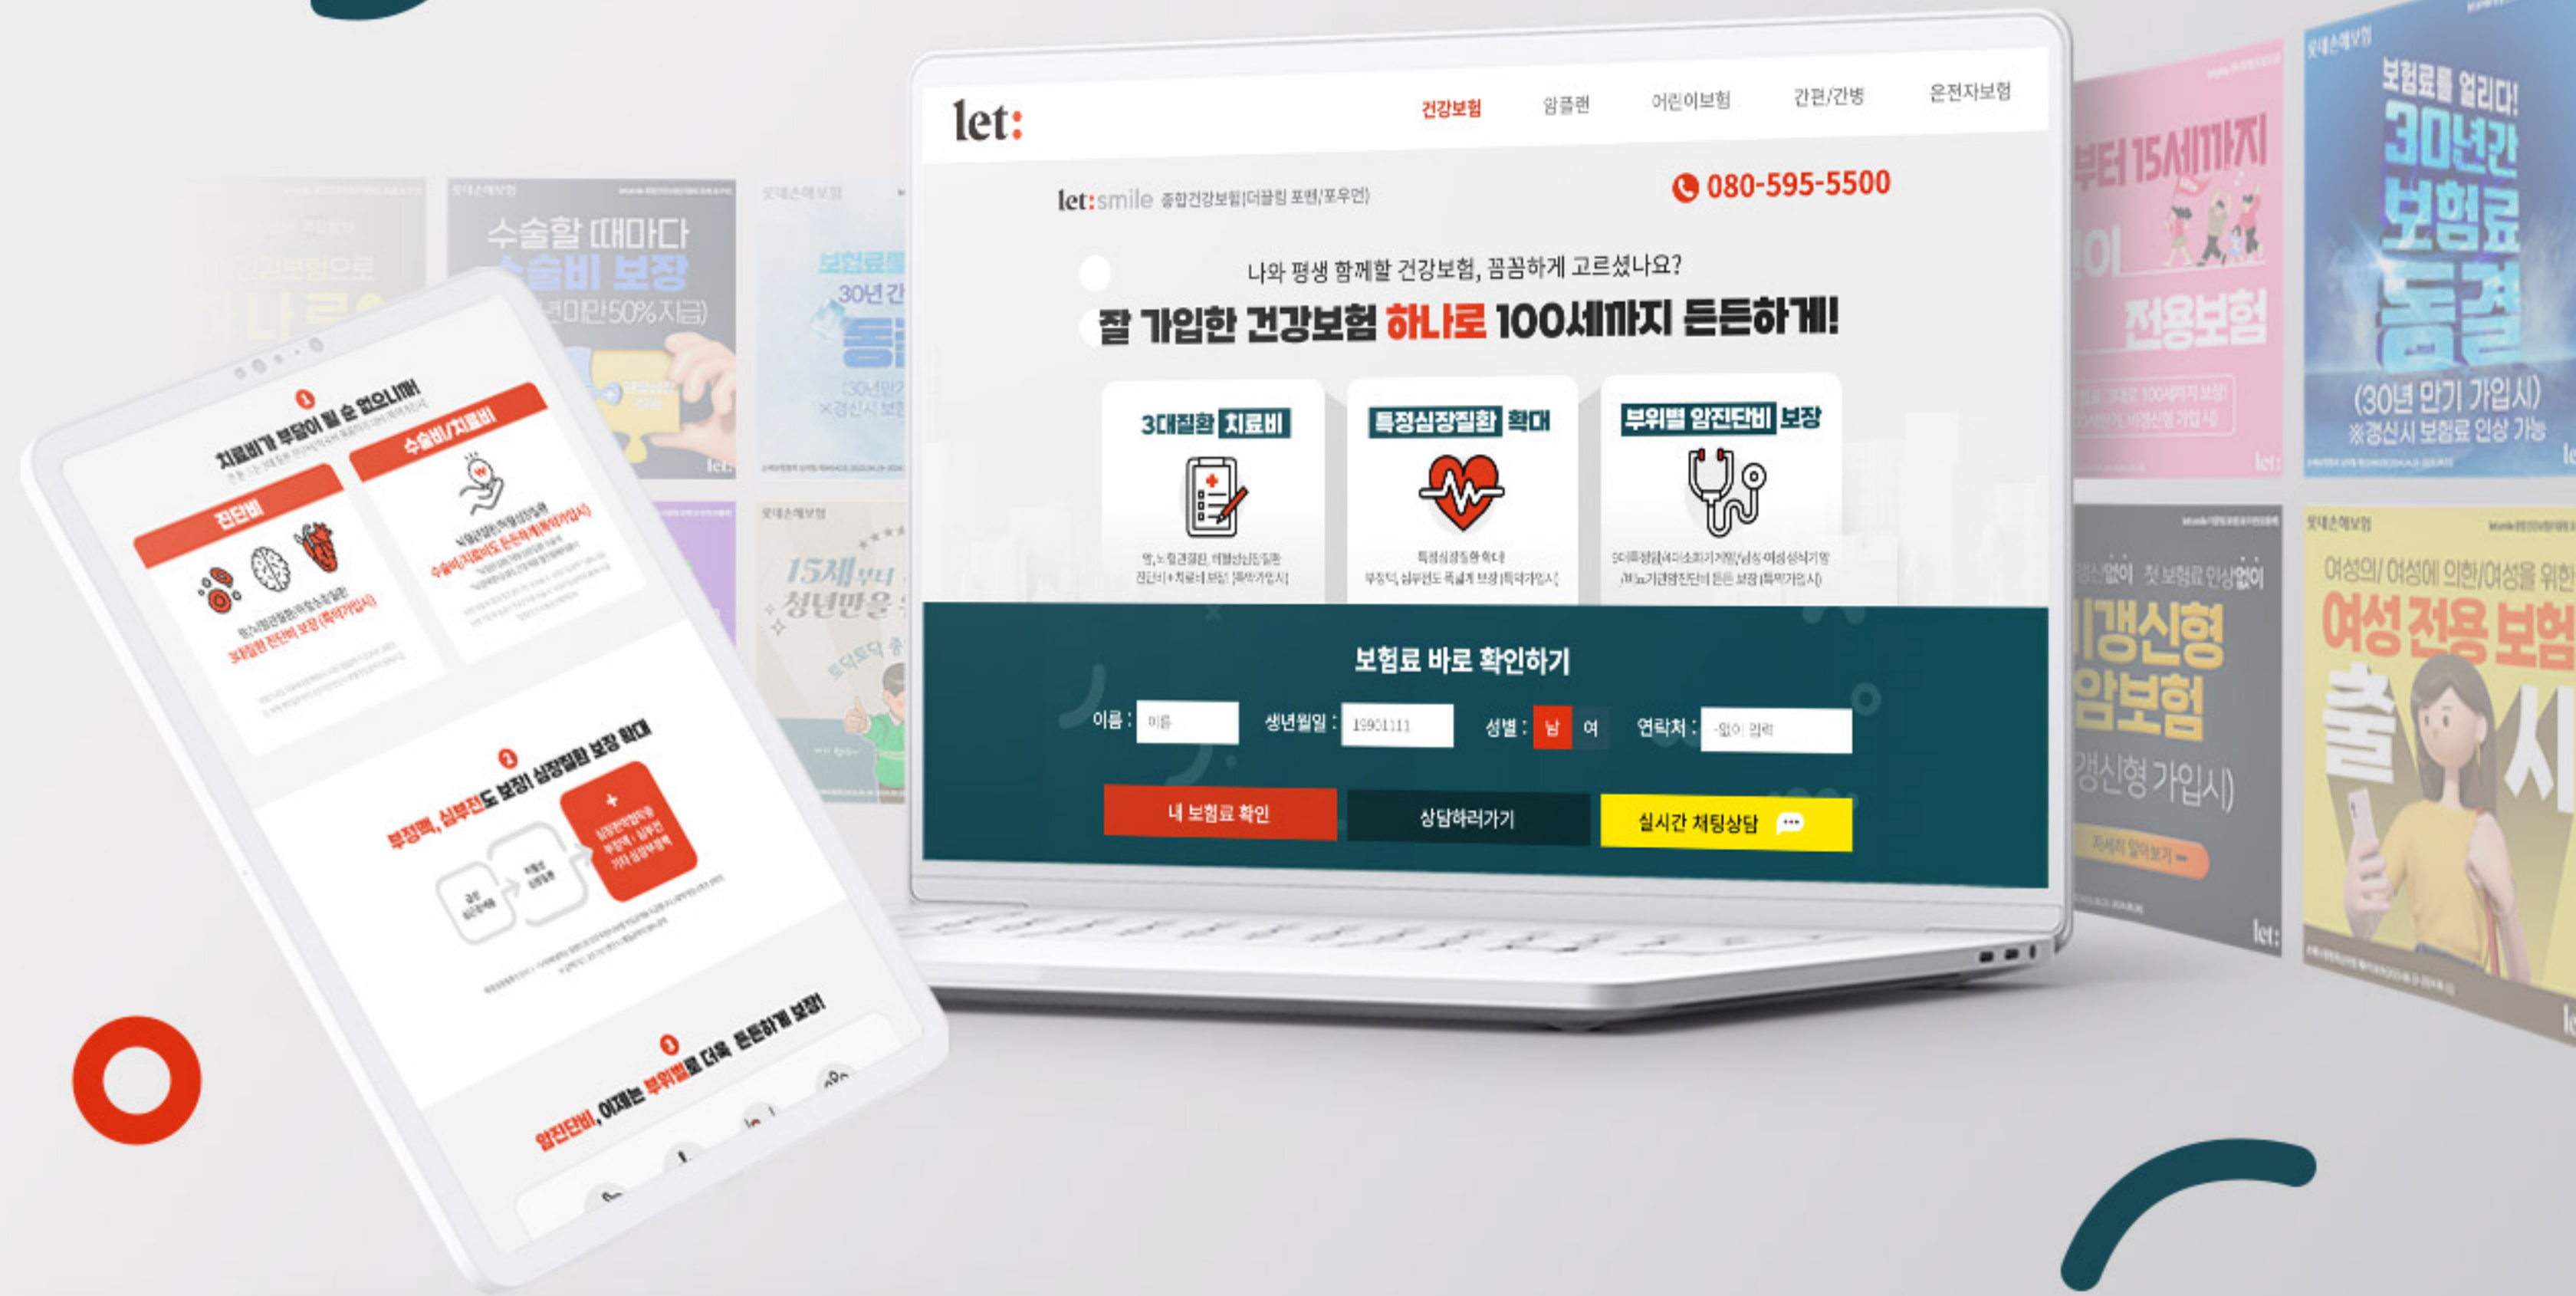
let:

건강보험 암플랜 어린이보험 간편/간병 운전자보험

let:smile 종합건강보험(더끌림 포맨/포우먼)

080-595-5500

나와 평생 함께할 건강보험, 꼼꼼하게 고르셨나요?

잘 가입한 건강보험 하나로 100세까지 든든하게!

3대질환 치료비

특정심장질환 확대

부위별 암진단비 보장

보험료 바로 확인하기

이름 : 이름 생년월일 : 19901111 성별 : 남 여 연락처 : -없이 입력

내 보험료 확인 상담하러가기 실시간 채팅상담

치료비가 부담이 될 순 없으니까!

진단비 수술비/치료비

부정맥, 심부전도 보장! 심장질환 보장 확대

암진단비, 이제는 부위별로 더욱 든든하게 보장!

수술할 때마다 수술비 보장

보험료를 얼리다! 30년간 보험료 동결 (30년 만기 가입시) ※갱신시 보험료 인상 가능

전용보험

비갱신형 암보험

여성 전용 보험 출시

15세부터 청년만을